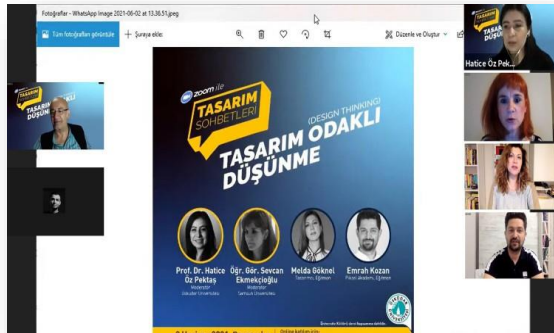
Fotoğraflar - WhatsApp Image 2021-06-02 at 13.36.51.jpeg

Tüm fotoğrafları görüntüle

Şuraya ekle

Düzenle ve Oluştur

TASARIM DÜŞÜN

zoom ile

TASARIM SOHBETLERİ

(DESIGN THINKING)

TASARIM ODAKLI DÜŞÜNME

Prof. Dr. Hatice Öz Pektaş
Moderatör
Üsküdar Üniversitesi

Öğr. Gör. Sevcan Ekmekçioğlu
Moderatör
Samsun Üniversitesi

Melda Göknel
Tasarımcı, Eğitmen

Emrah Kozan
Fikirsel Akademi, Eğitmen

TASARIM DÜŞÜN

Hatice Öz Pek...